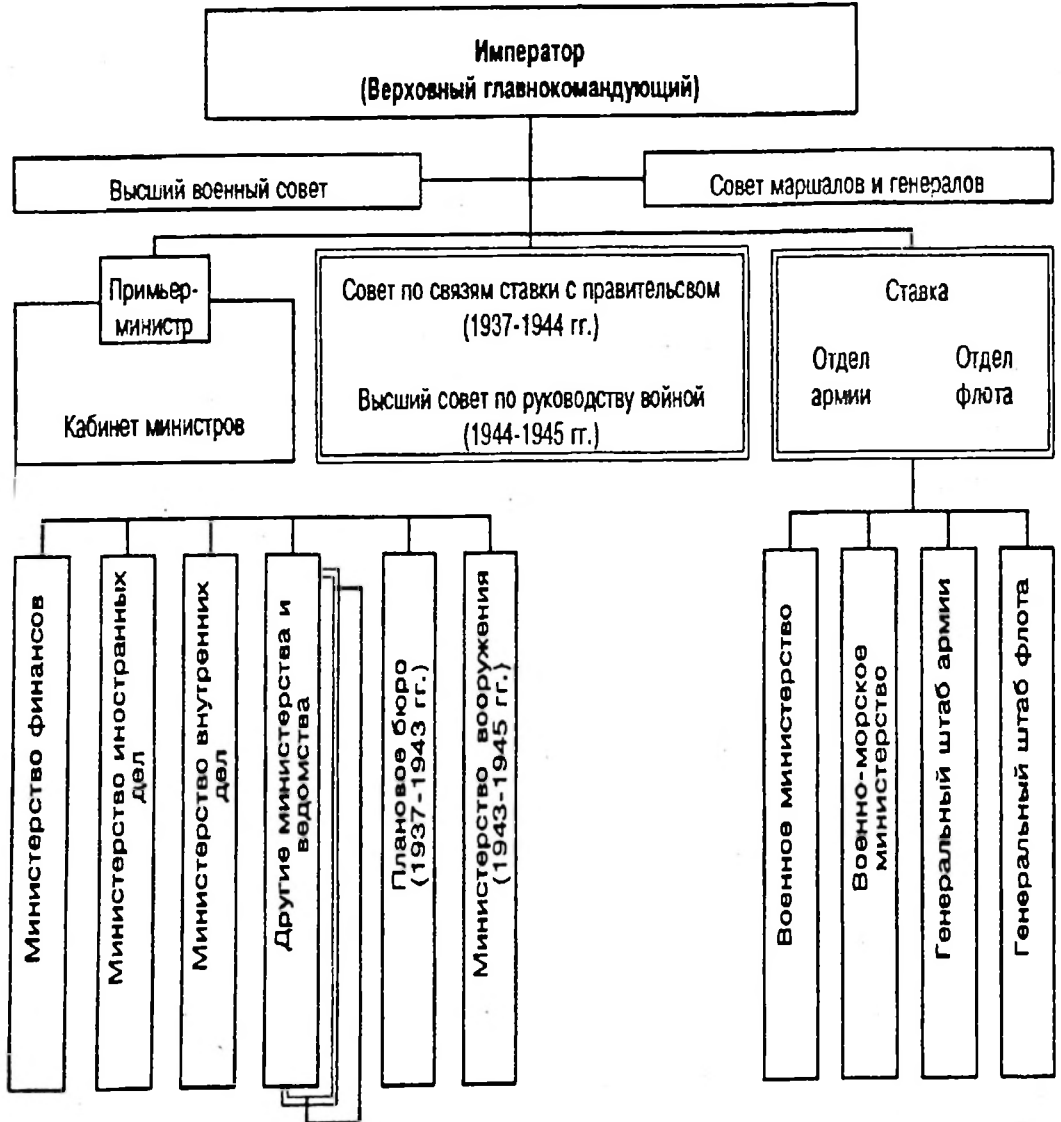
Император
(Верховный главнокомандующий)

Высший военный совет

Совет маршалов и генералов

Примьер-министр

Кабинет министров

Совет по связям ставки с правительсвом
(1937-1944 гг.)

Высший совет по руководству войной
(1944-1945 гг.)

Ставка

Отдел армии

Отдел флота

Министерство финансов

Министерство иностранных дел

Министерство внутренних дел

Другие министерства и ведомства

Плановое бюро (1937-1943 гг.)

Министерство вооружения (1943-1945 гг.)

Военное министерство

Военно-морское министерство

Генеральный штаб армии

Генеральный штаб флота